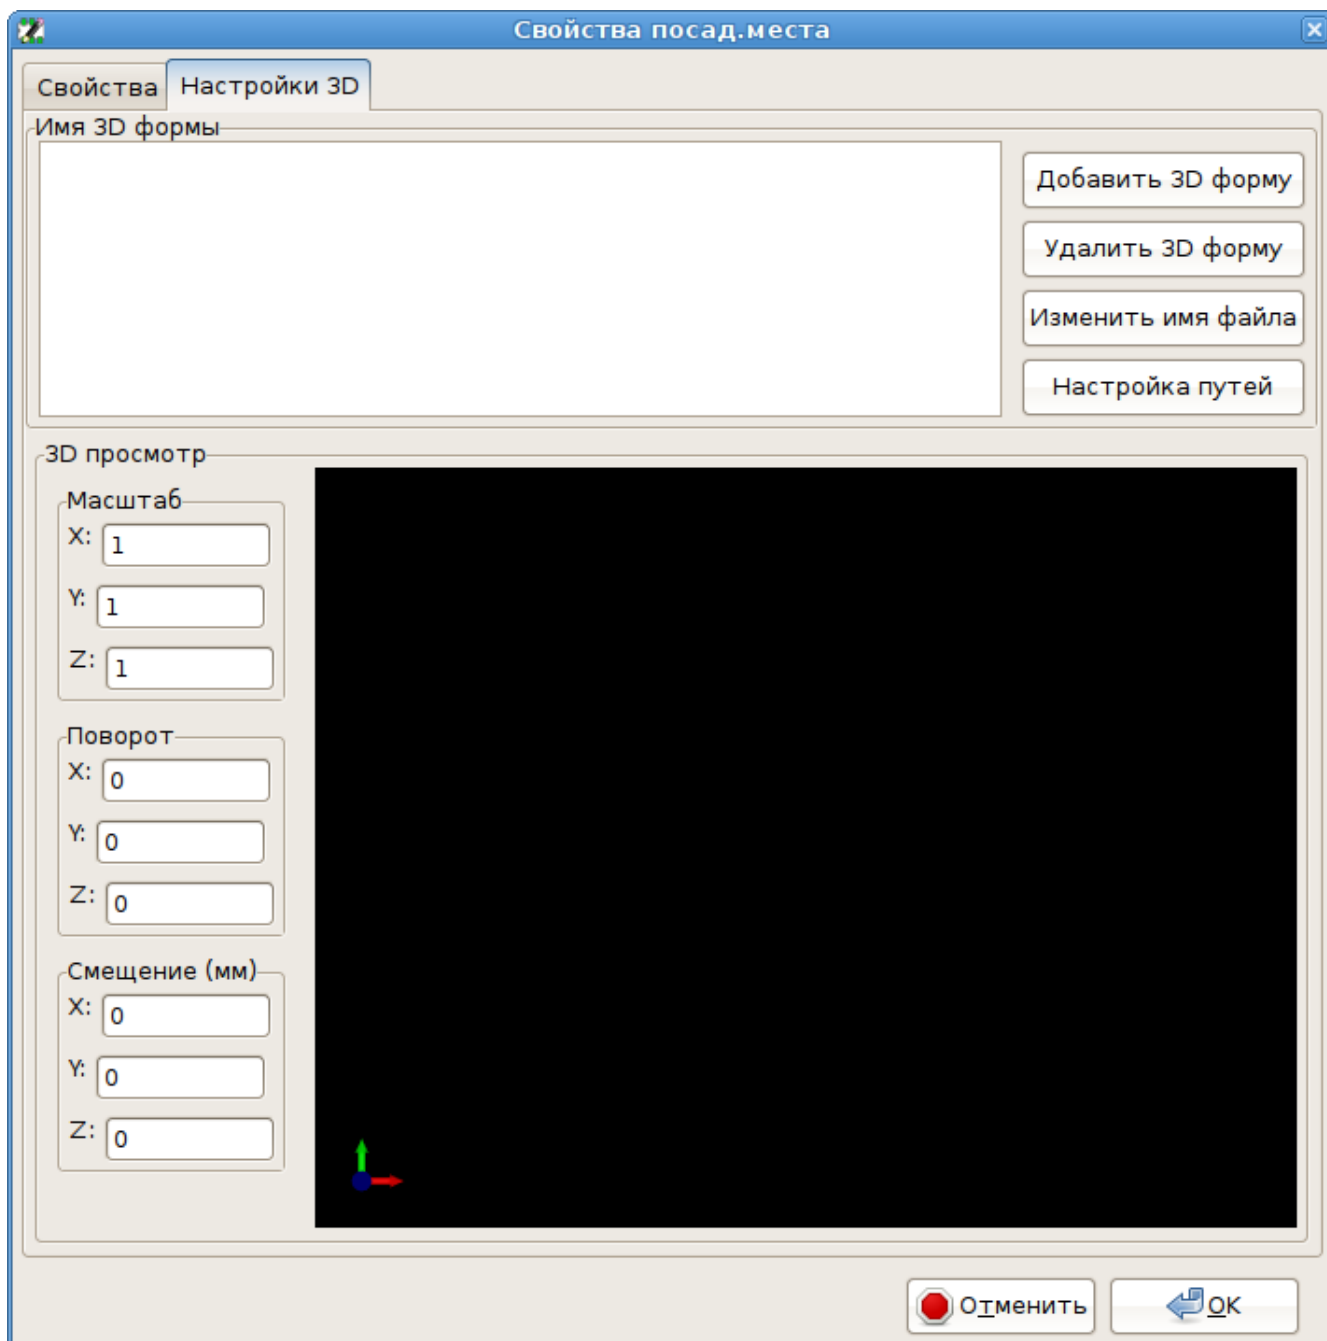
Свойства посад.места

Свойства
Настройки 3D

Имя 3D формы

Добавить 3D форму
Удалить 3D форму
Изменить имя файла
Настройка путей

3D просмотр

Масштаб
X: 1
Y: 1
Z: 1

Поворот
X: 0
Y: 0
Z: 0

Смещение (мм)
X: 0
Y: 0
Z: 0

Отменить
OK